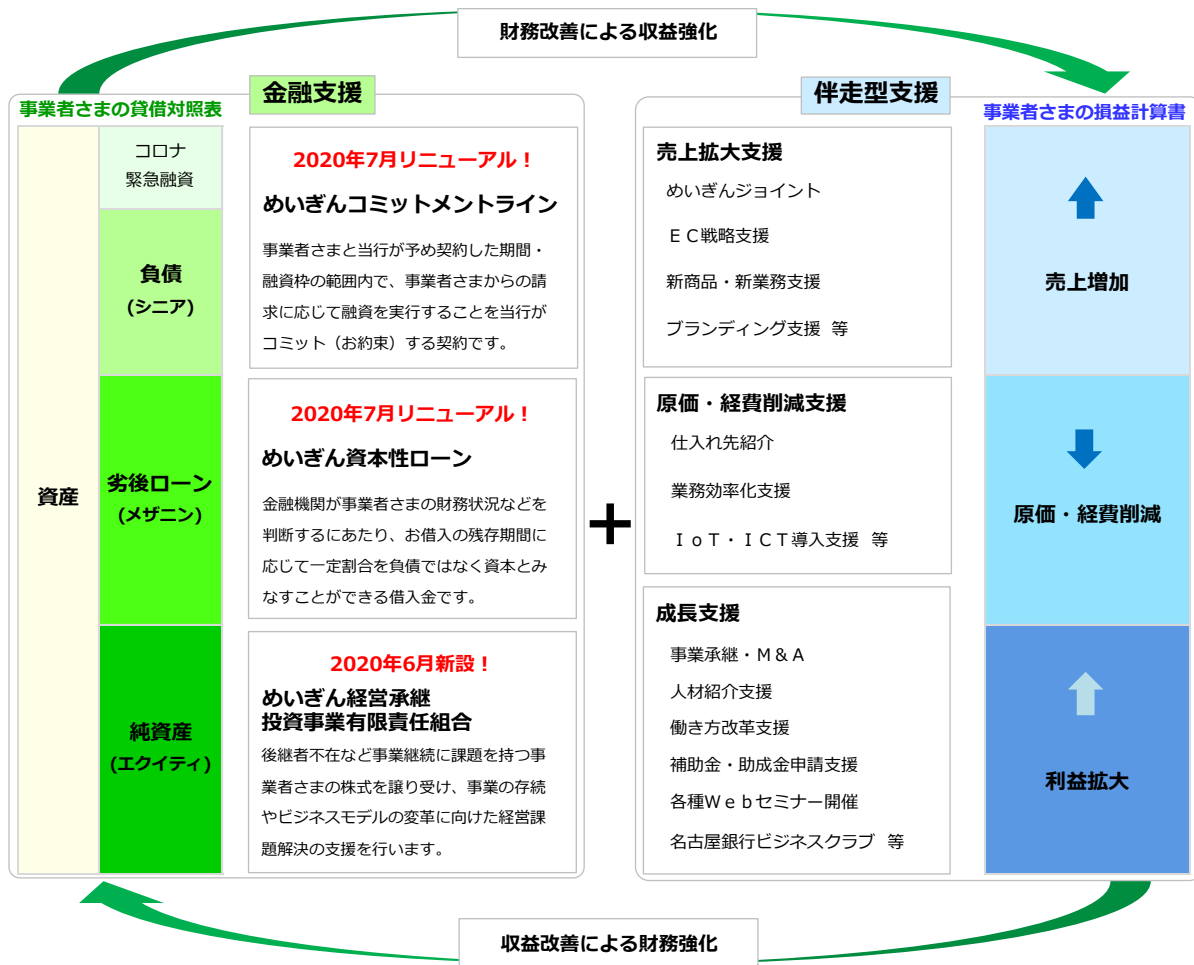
財務改善による収益強化

事業者さまの貸借対照表

金融支援

資産

コロナ
緊急融資

負債
(シニア)

劣後ローン
(メザニン)

純資産
(エクイティ)

2020年7月リニューアル！
めいぎんコミットメントライン
事業者さまと当行が予め契約した期間・融資枠の範囲内で、事業者さまからの請求に応じて融資を実行することを当行がコミット（お約束）する契約です。

2020年7月リニューアル！
めいぎん資本性ローン
金融機関が事業者さまの財務状況などを判断するにあたり、お借入の残存期間に応じて一定割合を負債ではなく資本とみなすことができる借入金です。

2020年6月新設！
めいぎん経営承継
投資事業有限責任組合
後継者不在など事業継続に課題を持つ事業者さまの株式を譲り受け、事業の存続やビジネスモデルの変革に向けた経営課題解決の支援を行います。

+

伴走型支援

売上拡大支援
めいぎんジョイント
ＥＣ戦略支援
新商品・新業務支援
ブランディング支援 等

原価・経費削減支援
仕入れ先紹介
業務効率化支援
ＩｏＴ・ＩＣＴ導入支援 等

成長支援
事業承継・Ｍ＆Ａ
人材紹介支援
働き方改革支援
補助金・助成金申請支援
各種Ｗｅｂセミナー開催
名古屋銀行ビジネスクラブ 等

事業者さまの損益計算書

売上増加

原価・経費削減

利益拡大

収益改善による財務強化